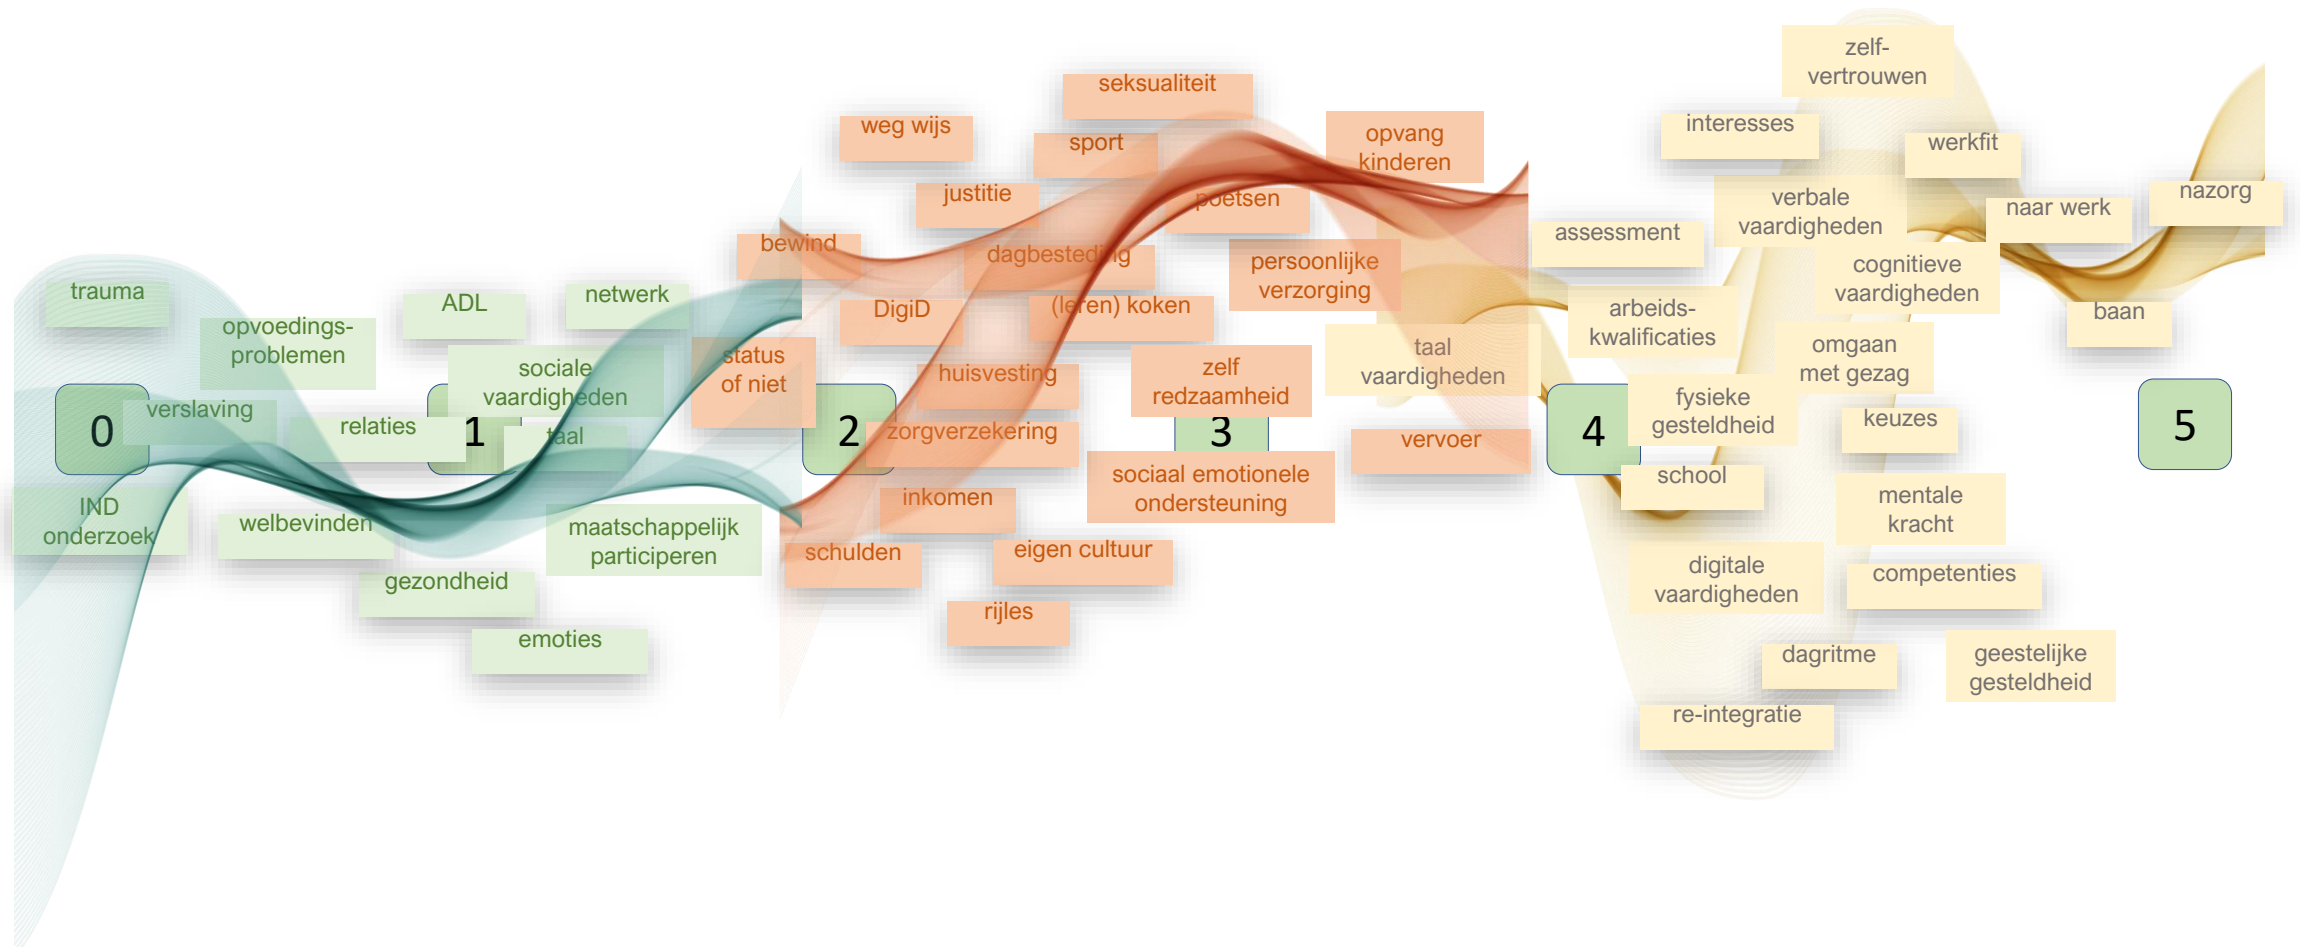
trauma
opvoedings-problemen
0
verslaving
relaties
IND onderzoek
welbevinden
gezondheid
emoties
ADL
netwerk
sociale vaardigheden
1
taal
maatschappelijk participeren
status of niet
bewind
2
weg wijs
justitie
DigiD
huisvesting
zorgverzekering
inkomen
schulden
rijles
eigen cultuur
seksualiteit
sport
dagbesteding
(leren) koken
poetsen
zelf redzaamheid
3
sociaal emotionele ondersteuning
opvang kinderen
persoonlijke verzorging
taal vaardigheden
vervoer
assessment
4
arbeids-kwalificaties
fysieke gesteldheid
school
digitale vaardigheden
re-integratie
dagritme
interesses
zelf-vertrouwen
verbale vaardigheden
werkfit
cognitieve vaardigheden
omgaan met gezag
keuzes
mentale kracht
competenties
geestelijke gesteldheid
naar werk
nazorg
baan
5